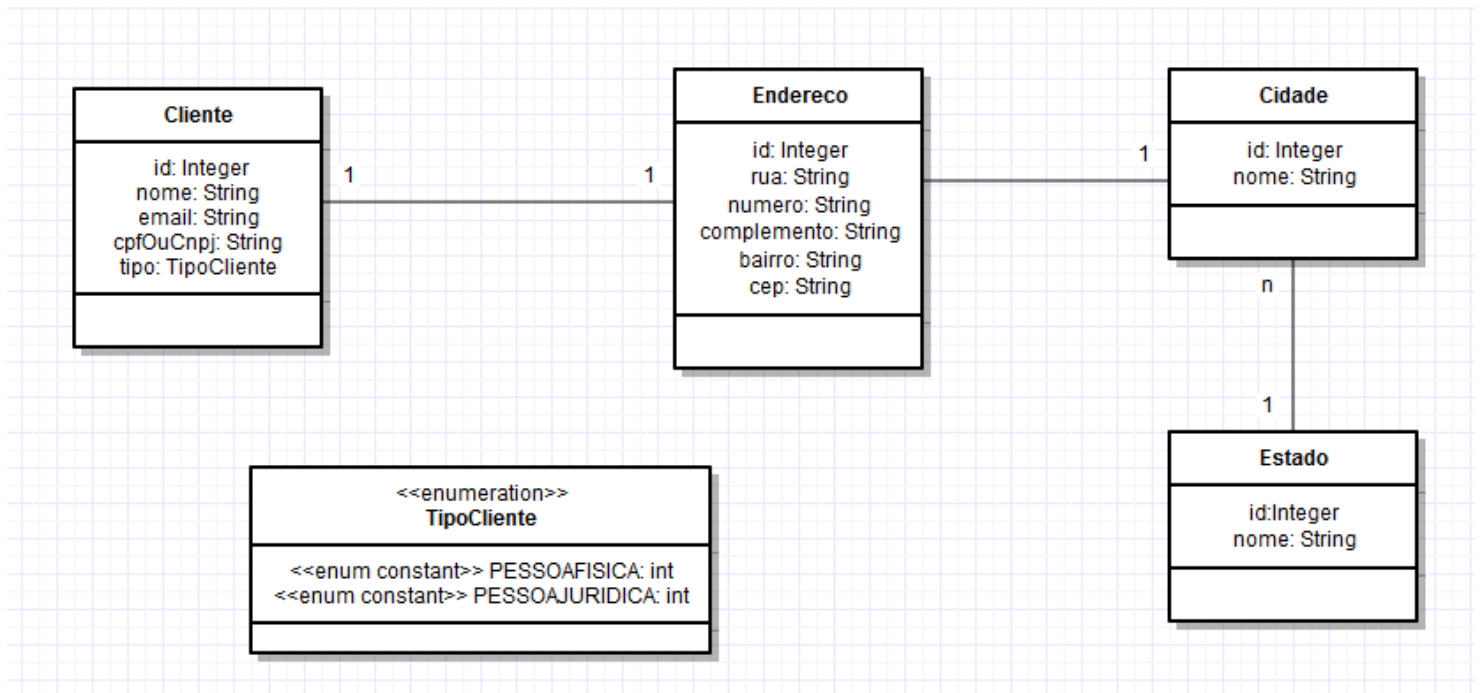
Cliente

id: Integer
nome: String
email: String
cpfOuCnpj: String
tipo: TipoCliente

1

1

Endereco

id: Integer
rua: String
numero: String
complemento: String
bairro: String
cep: String

1

Cidade

id: Integer
nome: String

n

1

Estado

id:Integer
nome: String

<<enumeration>>
TipoCliente

<<enum constant>> PESSOAFISICA: int
<<enum constant>> PESSOAJURIDICA: int